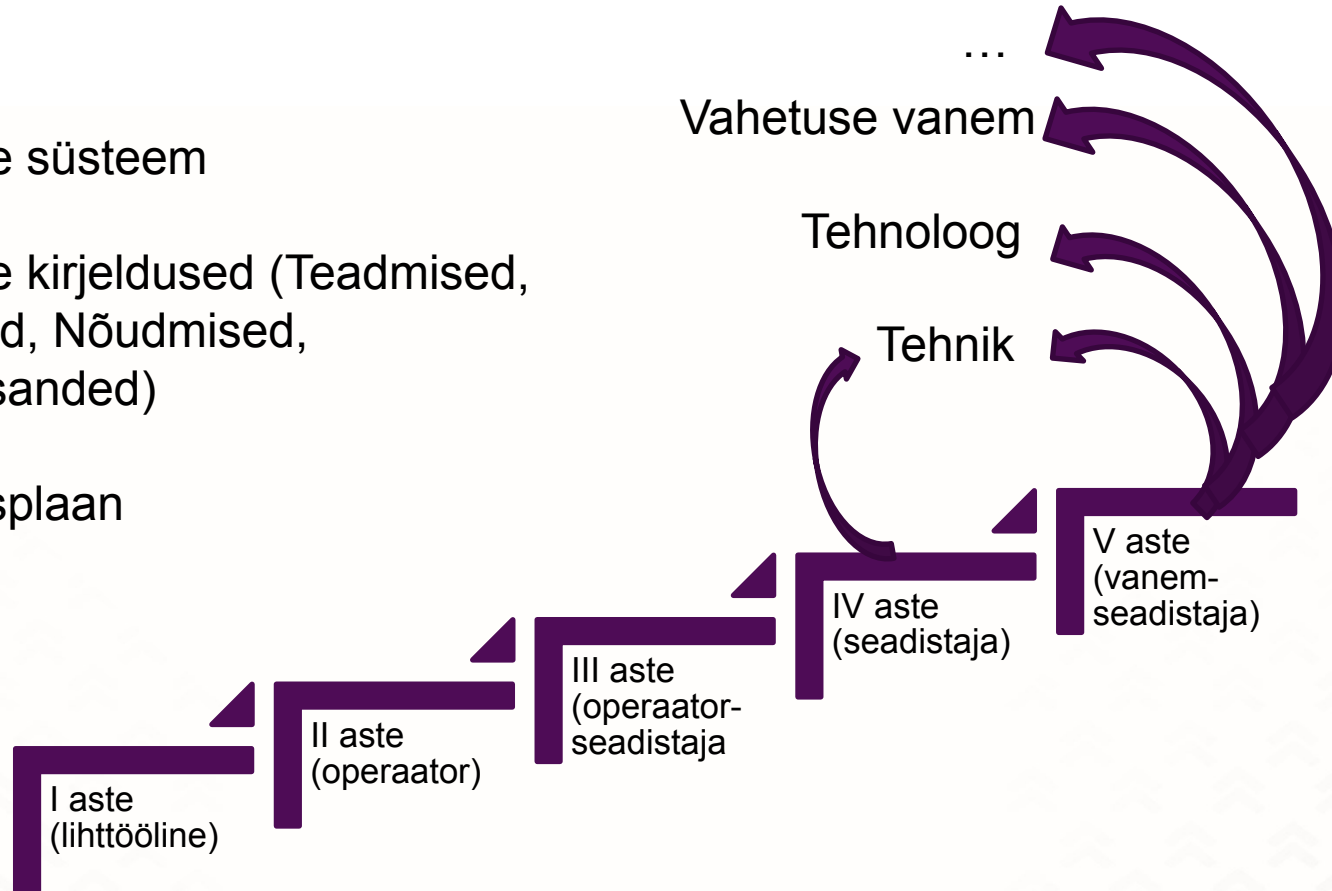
e süsteem

e kirjeldused (Teadmised, d, Nõudmised, sanded)

splaan

…

Vahetuse vanem

Tehnoloog

Tehnik

V aste (vanem-seadistaja)

IV aste (seadistaja)

III aste (operaator-seadistaja

II aste (operaator)

I aste (lihttööline)